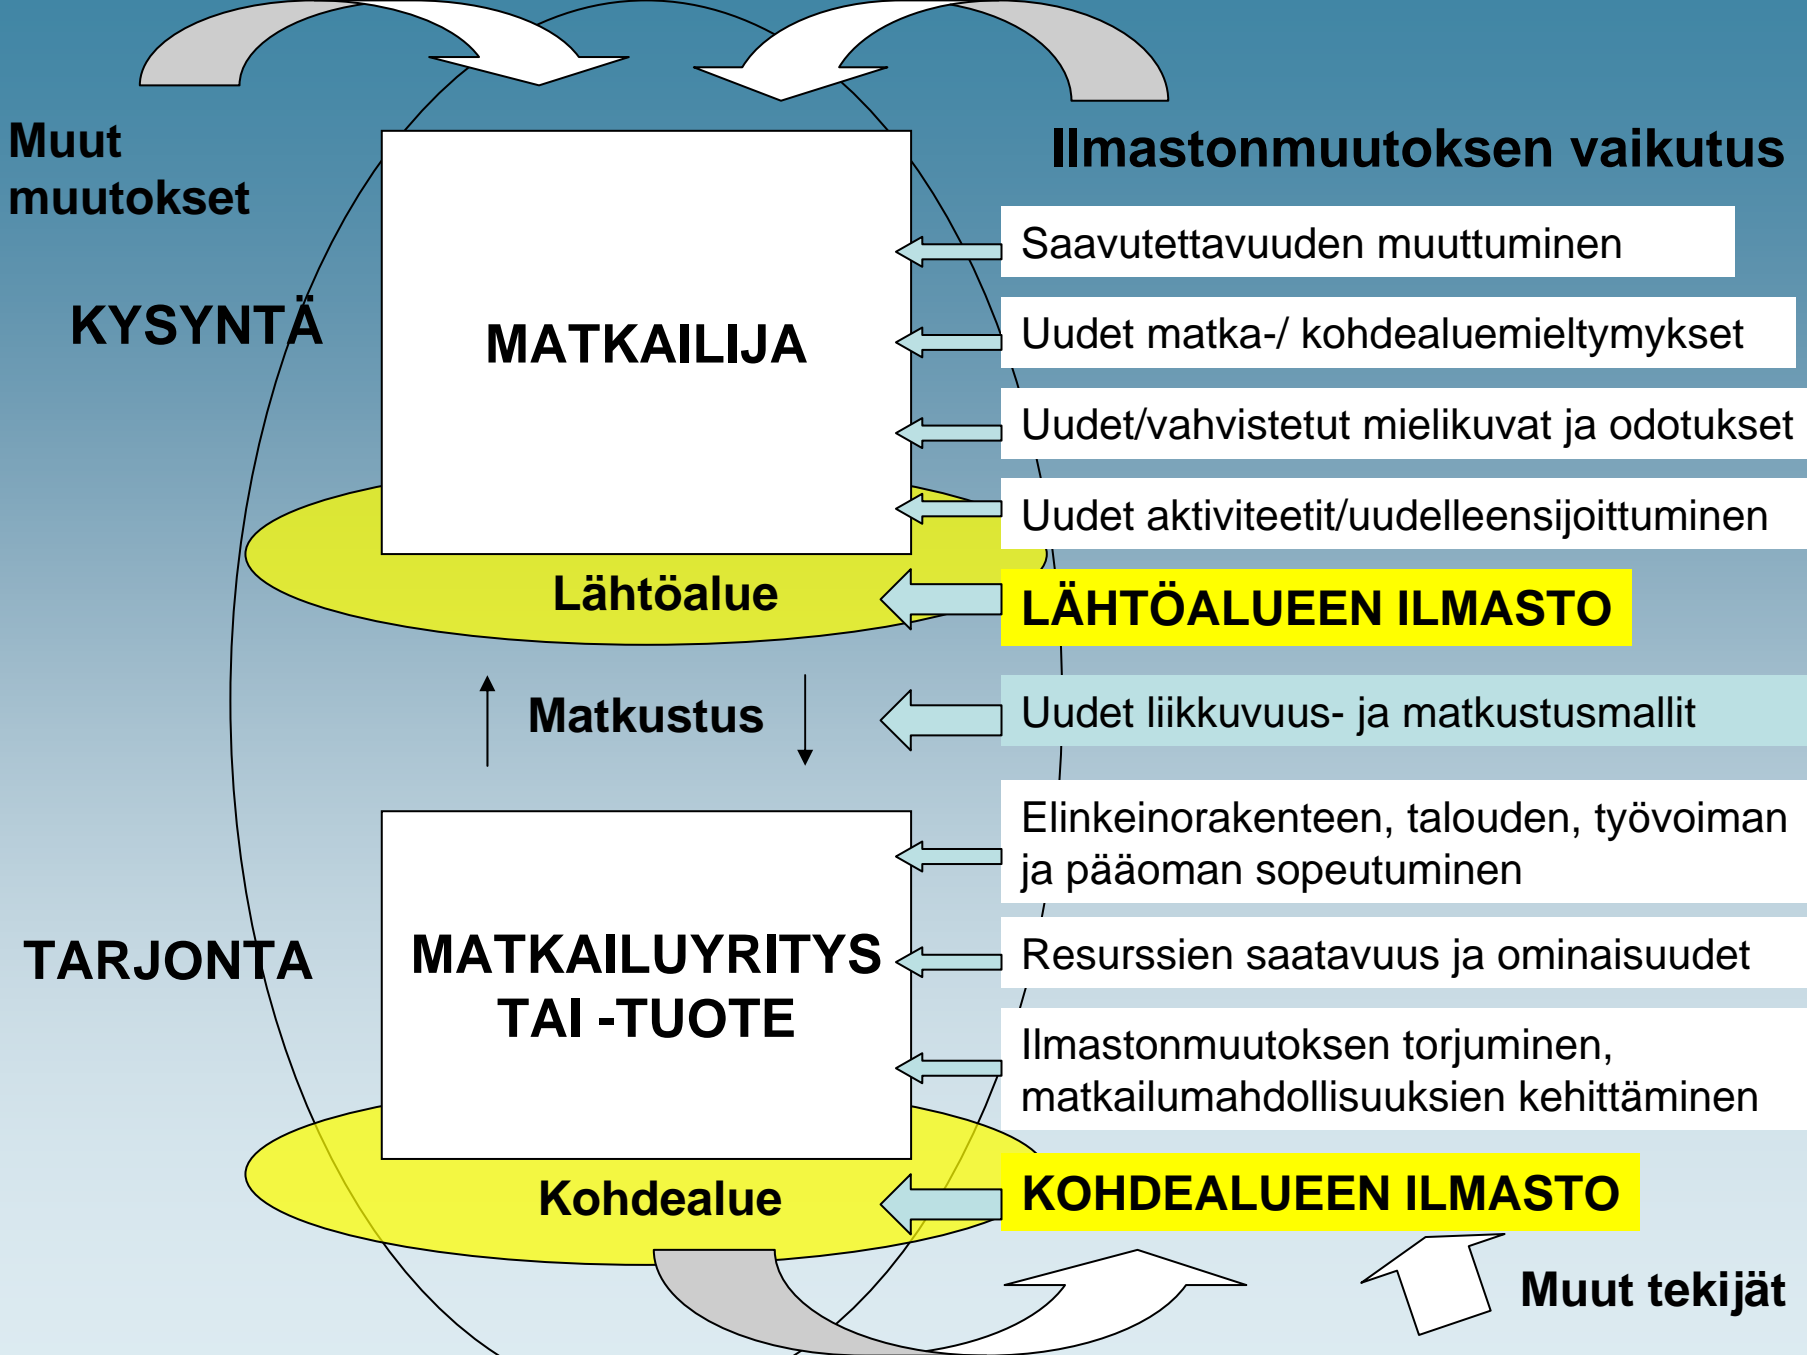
Muut muutokset

Ilmastonmuutoksen vaikutus

KYSYNTÄ

MATKAILIJA

Saavutettavuuden muuttuminen

Uudet matka-/ kohdealuemieltymykset

Uudet/vahvistetut mielikuvat ja odotukset

Uudet aktiviteetit/uudelleensijoittuminen

Lähtöalue

LÄHTÖALUEEN ILMASTO

Matkustus

Uudet liikkuvuus- ja matkustusmallit

Elinkeinorakenteen, talouden, työvoiman ja pääoman sopeutuminen

TARJONTA

MATKAILUYRITYS TAI -TUOTE

Resurssien saatavuus ja ominaisuudet

Ilmastonmuutoksen torjuminen, matkailumahdollisuuksien kehittäminen

Kohdealue

KOHDEALUEEN ILMASTO

Muut tekijät